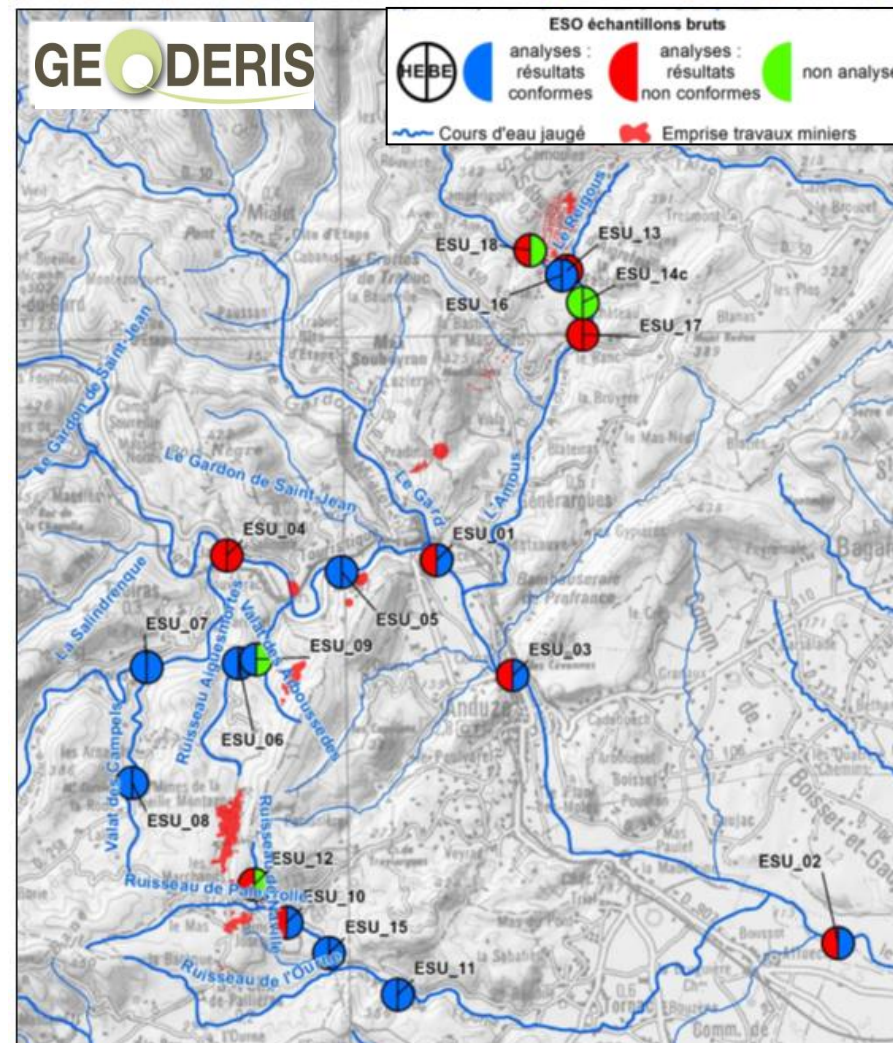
GEODERIS

ESO échantillons bruts

HEBE

analyses : résultats conformes

analyses : résultats non conformes

non analysé

Cours d'eau jaugé

Emprise travaux miniers

ESU_18

ESU_13

ESU_14c

ESU_16

ESU_17

Le Reigous

Le Gardon de Saint-Jean

Le Gardon de Saint-Jean

Le Gard

L'Amous

ESU_04

ESU_01

ESU_05

ESU_07

ESU_09

ESU_03

La Salindrenque

Ruisseau Aiguesmortes

Valat de Arboussedes

ESU_06

Anduze

Valat des Campels

ESU_08

Ruisseau de Paulhan

ESU_12

ESU_10

ESU_15

ESU_11

Ruisseau de l'Ourne

ESU_02

Boisset-et-Gaujac

Mialet

Générargues

Bambouseraie de Prafrance